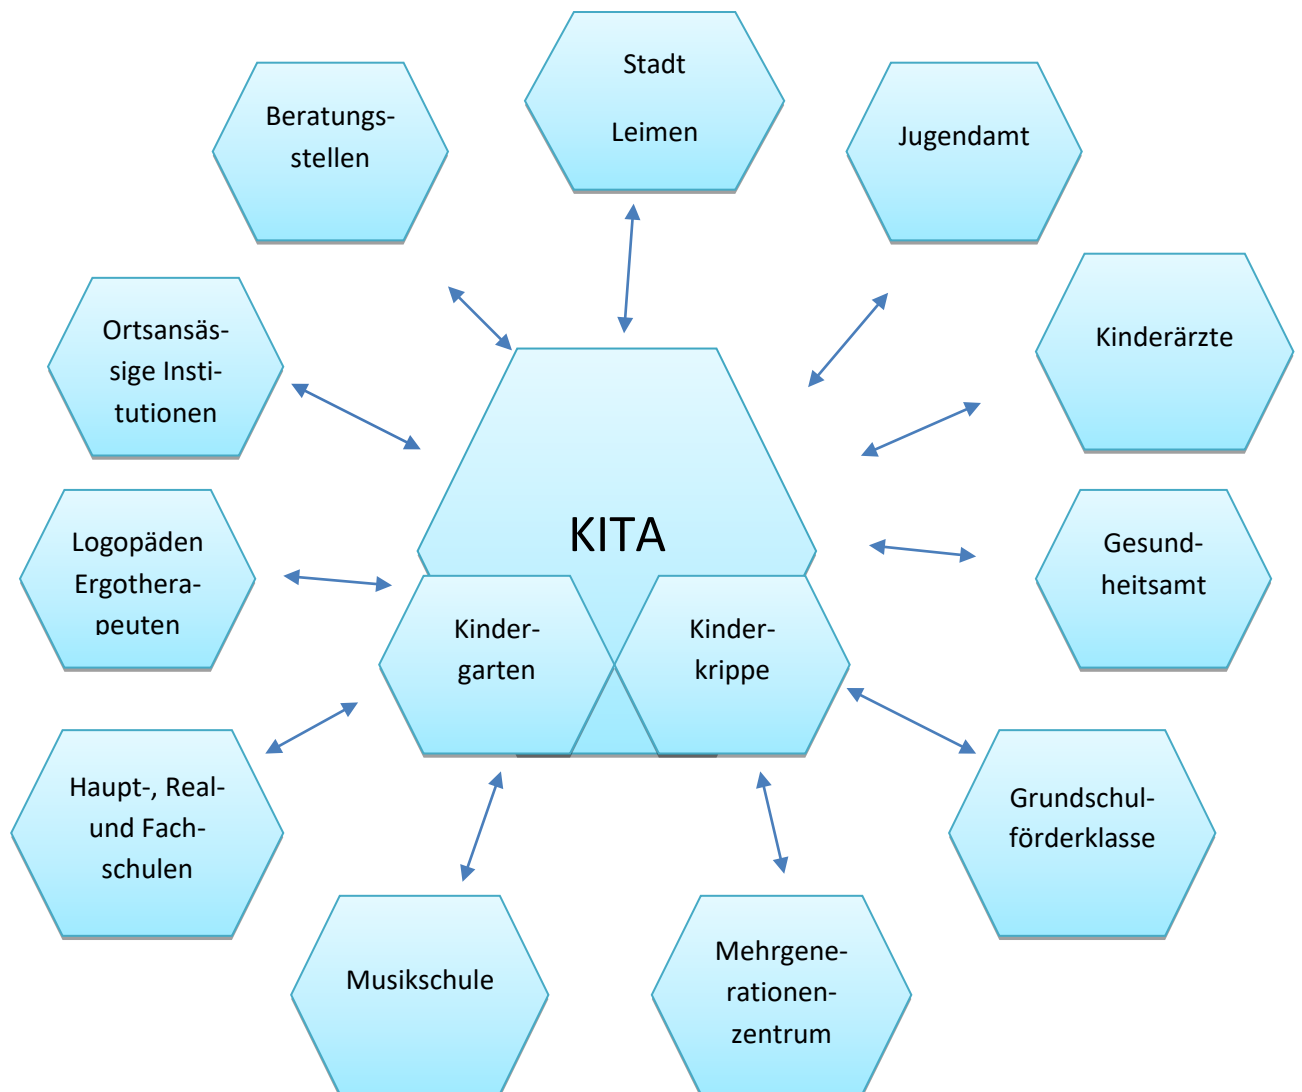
Stadt

Leimen

Beratungsstellen

Jugendamt

Ortsansässige Institutionen

Kinderärzte

KITA

Logopäden Ergotherapeuten

Gesundheitsamt

Kindergarten

Kinderkrippe

Haupt-, Real- und Fachschulen

Grundschulförderklasse

Musikschule

Mehrgenerationenzentrum